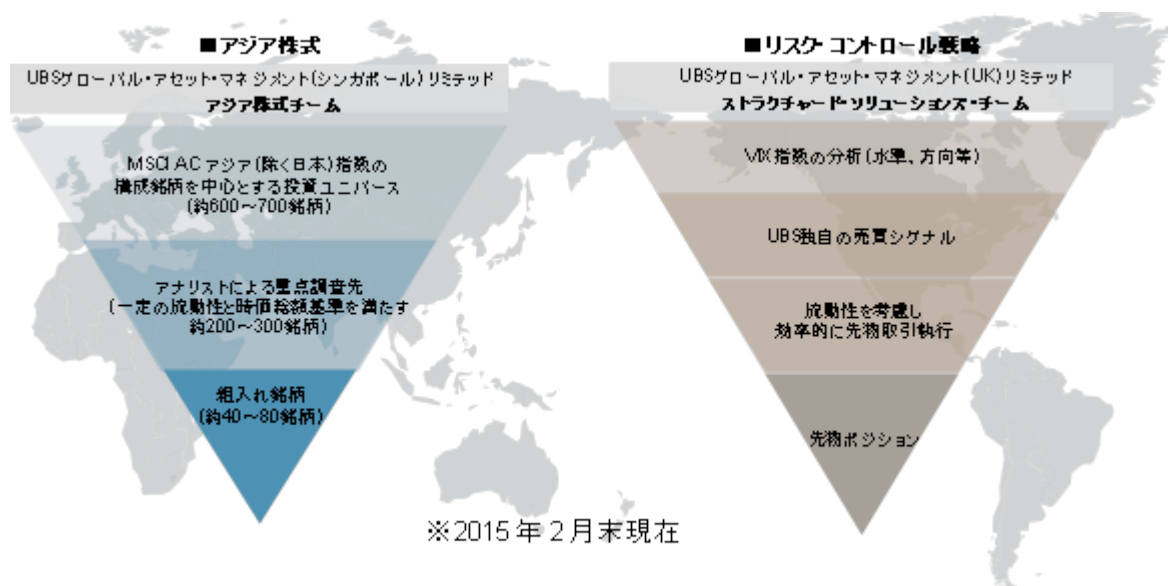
■アジア株式

UBSグローバル・アセット・マネジメント(シンガポール)リミテッド
アジア株式チーム

MSCI ACアジア(除く日本)指数の構成銘柄を中心とする投資ユニバース(約600～700銘柄)

アナリストによる重点調査先(一定の流動性と時価総額基準を満たす約200～300銘柄)

組入れ銘柄(約40～80銘柄)

■リスク・コントロール戦略

UBSグローバル・アセット・マネジメント(UK)リミテッド
ストラクチャード・ソリューションズ・チーム

VIX指数の分析(水準、方向等)

UBS独自の売買シグナル

流動性を考慮し効率的に先物取引執行

先物ポジション

※2015年2月末現在